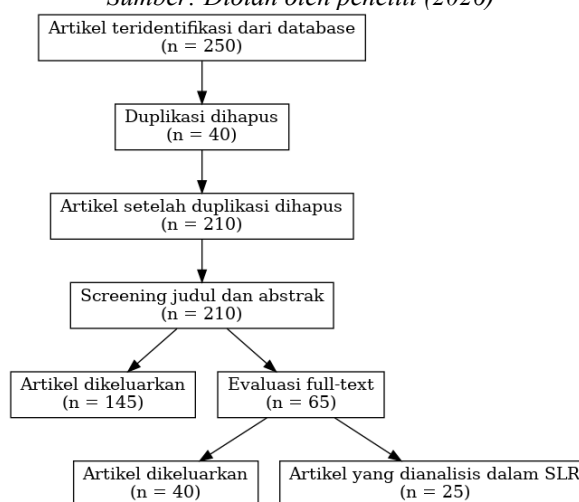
Sumber: Diolah oleh peneliti (2026)

Artikel teridentifikasi dari database
(n = 250)

Duplikasi dihapus
(n = 40)

Artikel setelah duplikasi dihapus
(n = 210)

Screening judul dan abstrak
(n = 210)

Artikel dikeluarkan
(n = 145)

Evaluasi full-text
(n = 65)

Artikel dikeluarkan
(n = 40)

Artikel yang dianalisis dalam SLR
(n = 25)